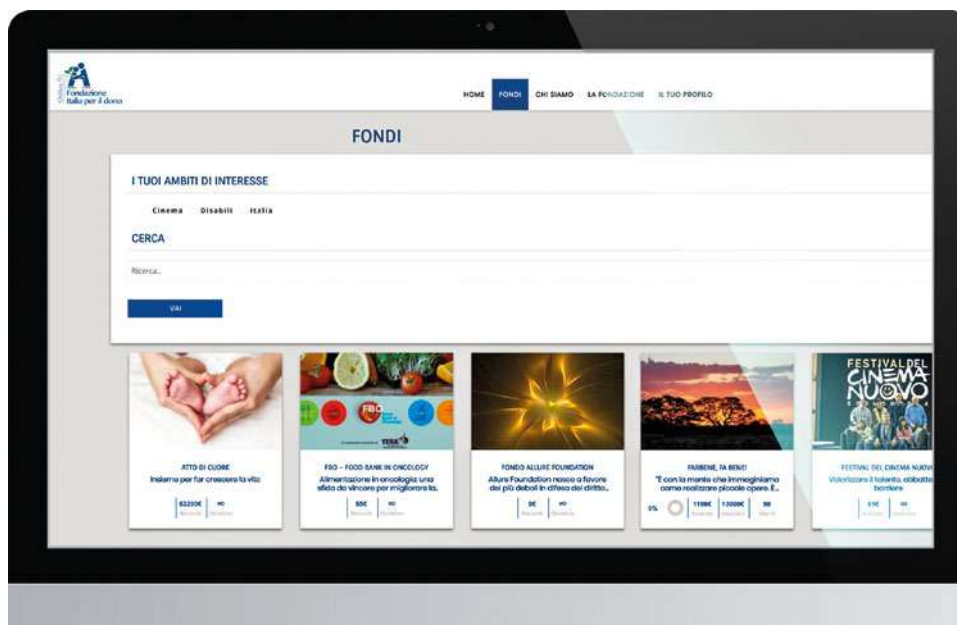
Fondazione Italia per il dono

HOME FONDI CHI SIAMO LA FONDAZIONE IL TUO PROFILO

FONDI

I TUOI AMBITI DI INTERESSE

Cinema Disabili Italia

CERCA

Ricerca...

VAI

ATTO DI CUORE
Insieme per far crescere la vita
83290€ ∞
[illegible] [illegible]

FBO - FOOD BANK IN ONCOLOGY
Alimentazione in oncologia: una sfida da vincere per migliorare la...
55€ ∞
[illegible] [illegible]

FONDO ALLURE FOUNDATION
Allure Foundation nasce a favore dei più deboli in difesa dei diritto...
0€ ∞
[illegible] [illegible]

FARBENE, FA BENE!
"È con la mente che immaginiamo come realizzare piccole opere. E...
0% 1198€ 12000€ 38
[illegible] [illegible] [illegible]

FESTIVAL DEL CINEMA NUOVO
FESTIVAL DEL CINEMA NUOVO
Valorizzare il talento, abbatte barriere
25€ ∞
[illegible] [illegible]